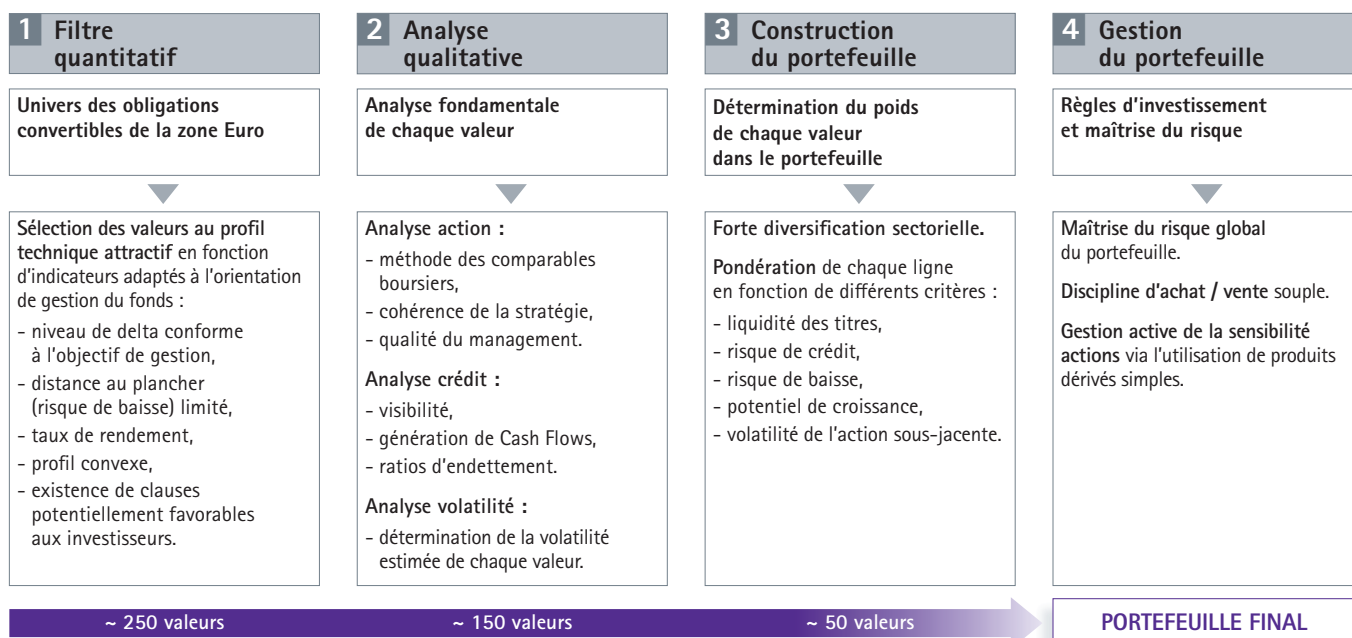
1 Filtre quantitatif

Univers des obligations convertibles de la zone Euro

Sélection des valeurs au profil technique attractif en fonction d'indicateurs adaptés à l'orientation de gestion du fonds :
- niveau de delta conforme à l'objectif de gestion,
- distance au plancher (risque de baisse) limité,
- taux de rendement,
- profil convexe,
- existence de clauses potentiellement favorables aux investisseurs.

2 Analyse qualitative

Analyse fondamentale de chaque valeur

Analyse action :
- méthode des comparables boursiers,
- cohérence de la stratégie,
- qualité du management.

Analyse crédit :
- visibilité,
- génération de Cash Flows,
- ratios d'endettement.

Analyse volatilité :
- détermination de la volatilité estimée de chaque valeur.

3 Construction du portefeuille

Détermination du poids de chaque valeur dans le portefeuille

Forte diversification sectorielle.

Pondération de chaque ligne en fonction de différents critères :
- liquidité des titres,
- risque de crédit,
- risque de baisse,
- potentiel de croissance,
- volatilité de l'action sous-jacente.

4 Gestion du portefeuille

Règles d'investissement et maîtrise du risque

Maîtrise du risque global du portefeuille.

Discipline d'achat / vente souple.

Gestion active de la sensibilité actions via l'utilisation de produits dérivés simples.

~ 250 valeurs

~ 150 valeurs

~ 50 valeurs

PORTEFEUILLE FINAL